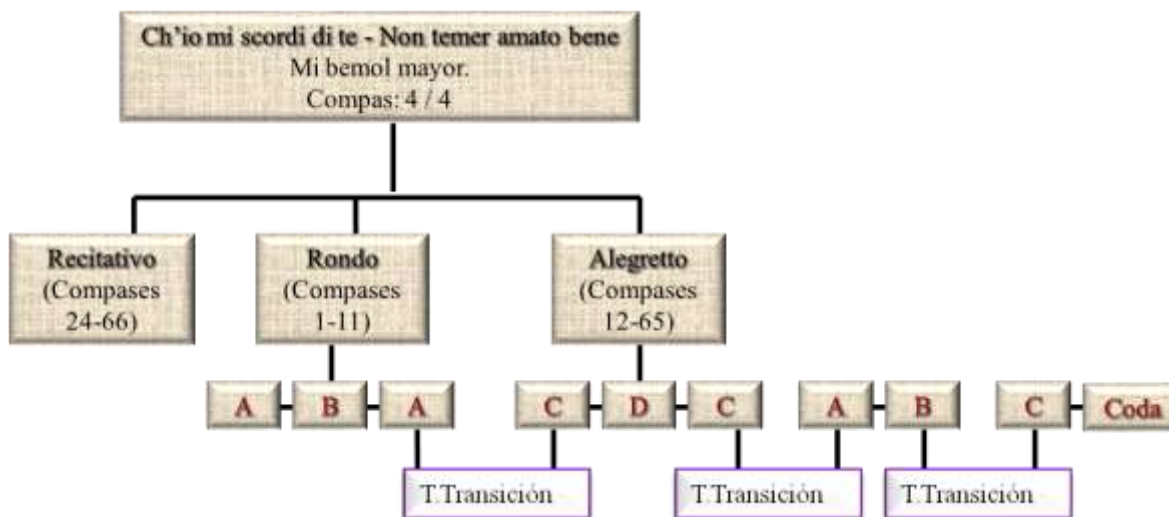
Ch'io mi scordi di te - Non temer amato bene
Mi bemol mayor.
Compas: 4 / 4

Recitativo
(Compases 24-66)

Rondo
(Compases 1-11)

Alegretto
(Compases 12-65)

A B A C D C A B C Coda

T.Transición T.Transición T.Transición